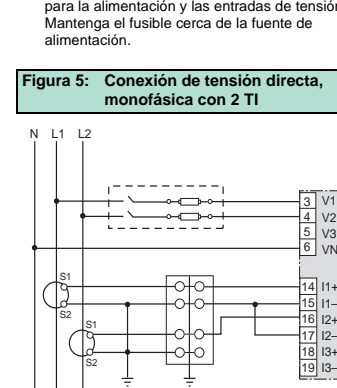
para la alimentación y las entradas de tensión. Mantenga el fusible cerca de la fuente de alimentación.

Figura 5: Conexión de tensión directa, monofásica con 2 TI

N L1 L2

S1
S2
S1
S2

3 V1
4 V2
5 V3
6 VN

14 I1+
15 I1–
16 I2+
17 I2–
18 I3+
19 I3–